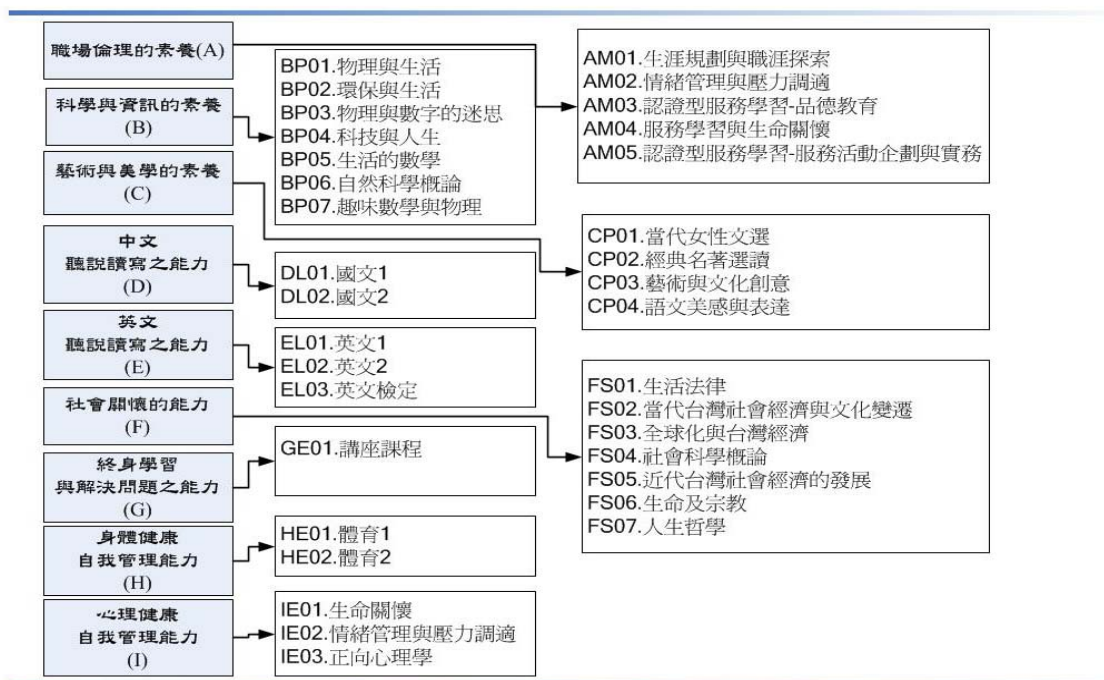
職場倫理的素養(A)

科學與資訊的素養
(B)

藝術與美學的素養
(C)

中文
聽說讀寫之能力
(D)

英文
聽說讀寫之能力
(E)

社會關懷的能力
(F)

終身學習
與解決問題之能力
(G)

身體健康
自我管理能力
(H)

心理健康
自我管理能力
(I)

BP01.物理與生活
BP02.環保與生活
BP03.物理與數字的迷思
BP04.科技與人生
BP05.生活的數學
BP06.自然科學概論
BP07.趣味數學與物理

DL01.國文1
DL02.國文2

EL01.英文1
EL02.英文2
EL03.英文檢定

GE01.講座課程

HE01.體育1
HE02.體育2

IE01.生命關懷
IE02.情緒管理與壓力調適
IE03.正向心理學

AM01.生涯規劃與職涯探索
AM02.情緒管理與壓力調適
AM03.認證型服務學習-品德教育
AM04.服務學習與生命關懷
AM05.認證型服務學習-服務活動企劃與實務

CP01.當代女性文選
CP02.經典名著選讀
CP03.藝術與文化創意
CP04.語文美感與表達

FS01.生活法律
FS02.當代台灣社會經濟與文化變遷
FS03.全球化與台灣經濟
FS04.社會科學概論
FS05.近代台灣社會經濟的發展
FS06.生命及宗教
FS07.人生哲學